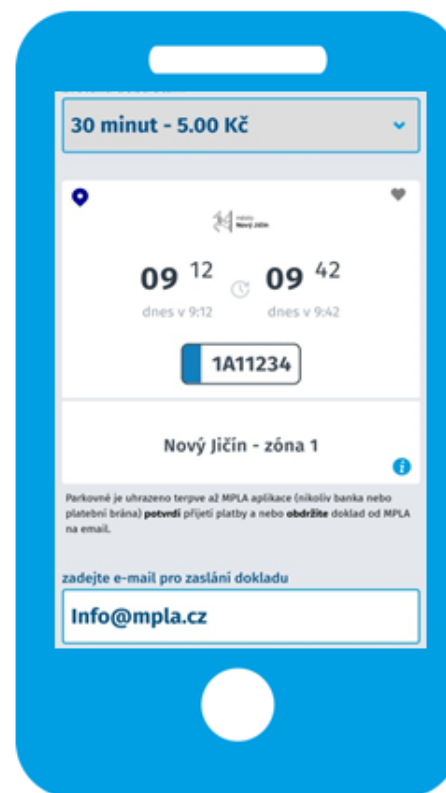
30 minut - 5.00 Kč

město
Nový Jičín

09 12
dnes v 9:12

09 42
dnes v 9:42

1A11234

Nový Jičín - zóna 1

Parkovné je uhrazeno teprve až MPLA aplikace (nikoliv banka nebo platební brána) **potvrdí** přijetí platby a nebo **obdržíte** doklad od MPLA na email.

zadejte e-mail pro zaslání dokladu

Info@mpla.cz